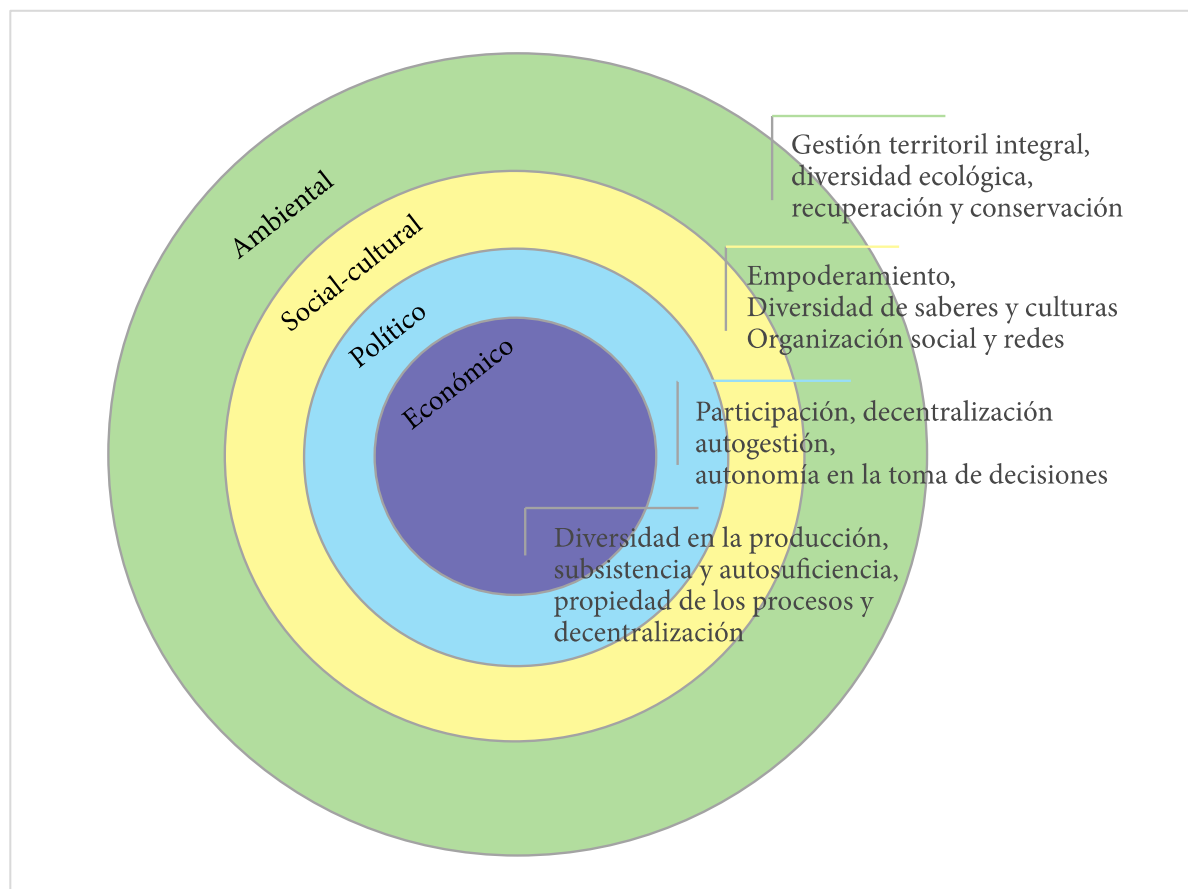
Ambiental

Social-cultural

Político

Económico

Gestión territoril integral, diversidad ecológica, recuperación y conservación

Empoderamiento,
Diversidad de saberes y culturas
Organización social y redes

Participación, decentralización autogestión, autonomía en la toma de decisiones

Diversidad en la producción, subsistencia y autosuficiencia, propiedad de los procesos y decentralización